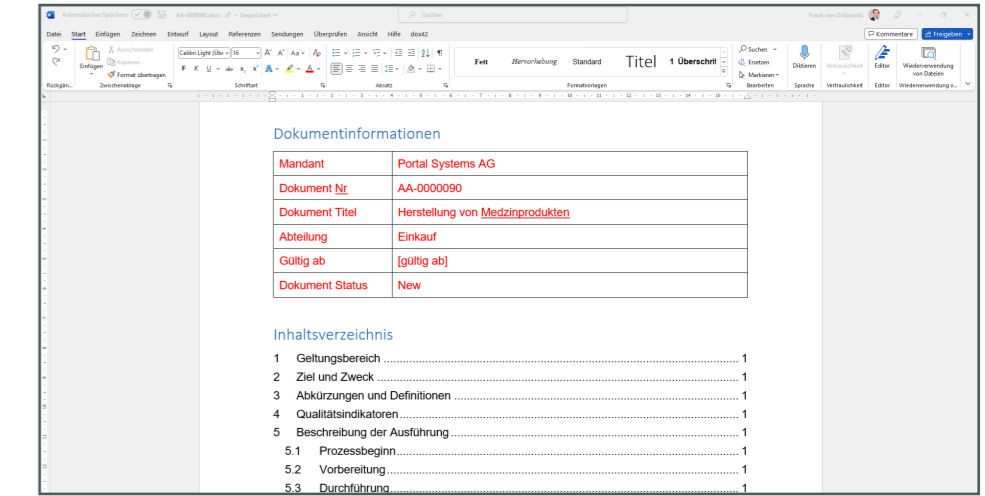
Automatisches Speichern AA-000090.docx • Gespeichert Suchen Frank von Orlikowski

Datei Start Einfügen Zeichnen Entwurf Layout Referenzen Sendungen Überprüfen Ansicht Hilfe dox42 Kommentare Freigeben

Einfügen Ausschneiden Kopieren Format übertragen Calibri Light (Übe 16 Fett Hervorhebung Standard Titel 1 Überschrift Suchen Ersetzen Markieren Diktieren Vertraulichkeit Editor Wiederverwendung von Dateien

Rückgän... Zwischenablage Schriftart Absatz Formatvorlagen Bearbeiten Sprache Vertraulichkeit Editor Wiederverwendung v...

Dokumentinformationen

| Mandant | Portal Systems AG |
|---|---|
| Dokument Nr | AA-0000090 |
| Dokument Titel | Herstellung von Medzinprodukten |
| Abteilung | Einkauf |
| Gültig ab | [gültig ab] |
| Dokument Status | New |

Inhaltsverzeichnis

1 Geltungsbereich ........ 1
2 Ziel und Zweck ........ 1
3 Abkürzungen und Definitionen ........ 1
4 Qualitätsindikatoren ........ 1
5 Beschreibung der Ausführung ........ 1
5.1 Prozessbeginn ........ 1
5.2 Vorbereitung ........ 1
5.3 Durchführung ........ 1